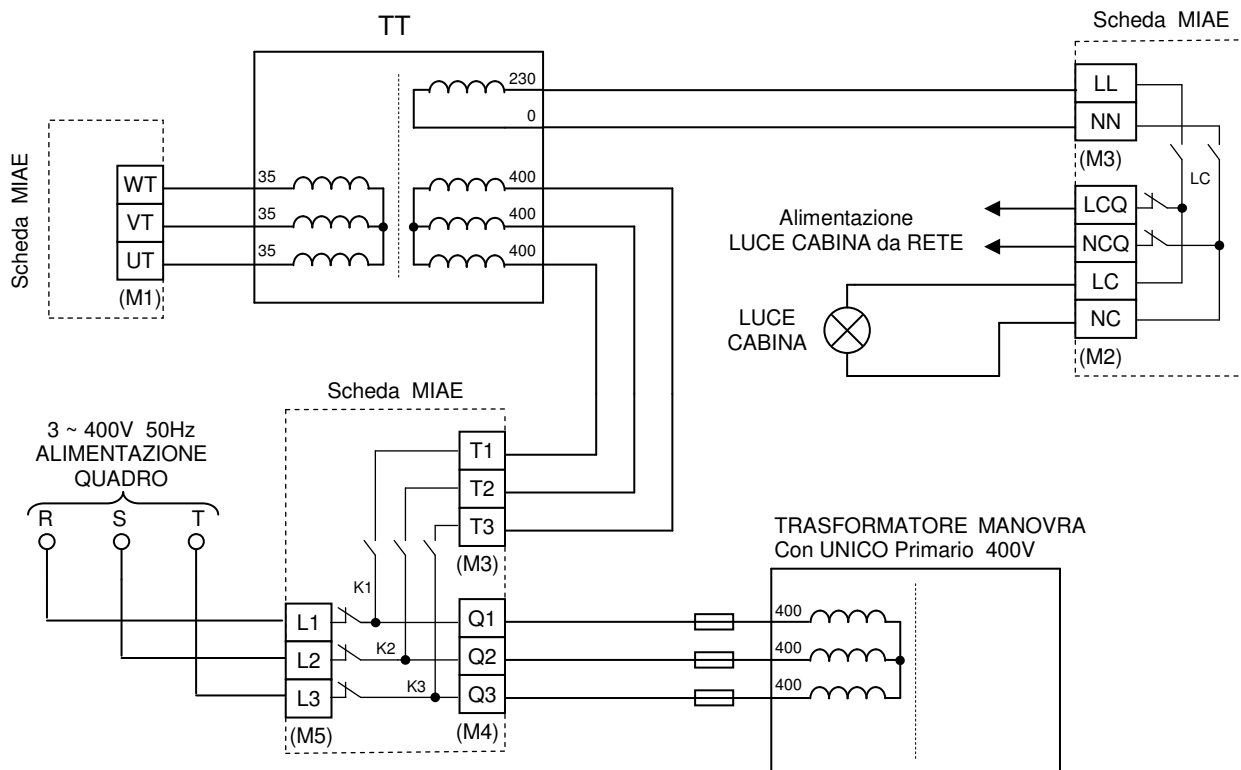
TT

Scheda MIAE

230
0
LL
NN
(M3)

Scheda MIAE

WT
VT
UT
(M1)

35
35
35

400
400
400

LC

Alimentazione
LUCE CABINA da RETE

LCQ
NCQ
LC
NC
(M2)

LUCE
CABINA

Scheda MIAE

3 ~ 400V 50Hz
ALIMENTAZIONE
QUADRO

R
S
T

T1
T2
T3
(M3)

K1
K2
K3

L1
L2
L3
(M5)

Q1
Q2
Q3
(M4)

TRASFORMATORE MANOVRA
Con UNICO Primario 400V

400
400
400